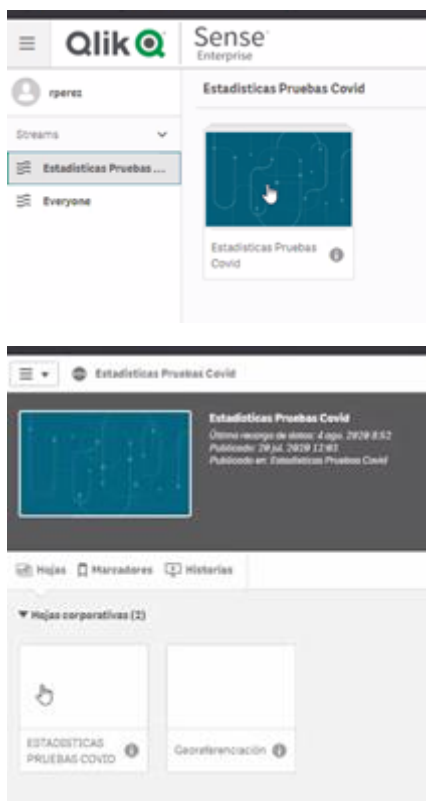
Qlik Sense Enterprise

rperez

Streams

Estadisticas Pruebas ...

Everyone

Estadisticas Pruebas Covid

Estadisticas Pruebas Covid

Estadisticas Pruebas Covid

Estadisticas Pruebas Covid

Última recarga de datos: 4 ago. 2020 8:52

Publicado: 28 jul. 2020 12:03

Publicado en: Estadisticas Pruebas Covid

Hojas

Marcadores

Historias

Hojas corporativas (2)

ESTADISTICAS PRUEBAS COVID

Georeferenciación